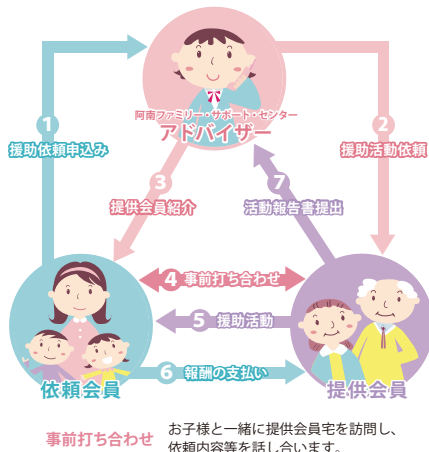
阿南ファミリー・サポート・センター
アドバイザー

1 援助依頼申込み

2 援助活動依頼

3 提供会員紹介

7 活動報告書提出

4 事前打ち合わせ

5 援助活動

6 報酬の支払い

依頼会員

提供会員

事前打ち合わせ　お子様と一緒に提供会員宅を訪問し、依頼内容等を話し合います。